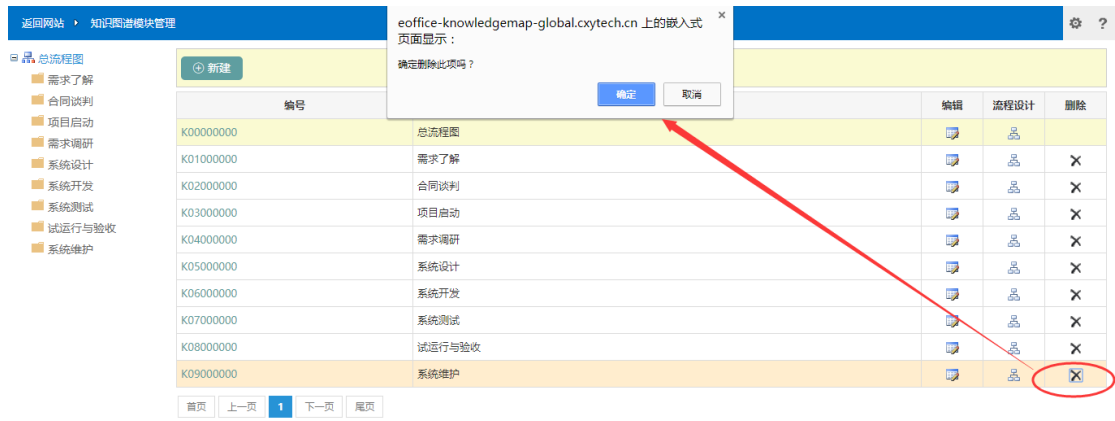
返回网站 ▸ 知识图谱模块管理

eoffice-knowledgemap-global.cxytech.cn 上的嵌入式页面显示：
确定删除此项吗？
确定 取消

总流程图
需求了解
合同谈判
项目启动
需求调研
系统设计
系统开发
系统测试
试运行与验收
系统维护

⊕ 新建

| 编号 | | 编辑 | 流程设计 | 删除 |
|---|---|---|---|---|
| K00000000 | 总流程图 | | | |
| K01000000 | 需求了解 | | | ✕ |
| K02000000 | 合同谈判 | | | ✕ |
| K03000000 | 项目启动 | | | ✕ |
| K04000000 | 需求调研 | | | ✕ |
| K05000000 | 系统设计 | | | ✕ |
| K06000000 | 系统开发 | | | ✕ |
| K07000000 | 系统测试 | | | ✕ |
| K08000000 | 试运行与验收 | | | ✕ |
| K09000000 | 系统维护 | | | ✕ |

首页 上一页 1 下一页 尾页